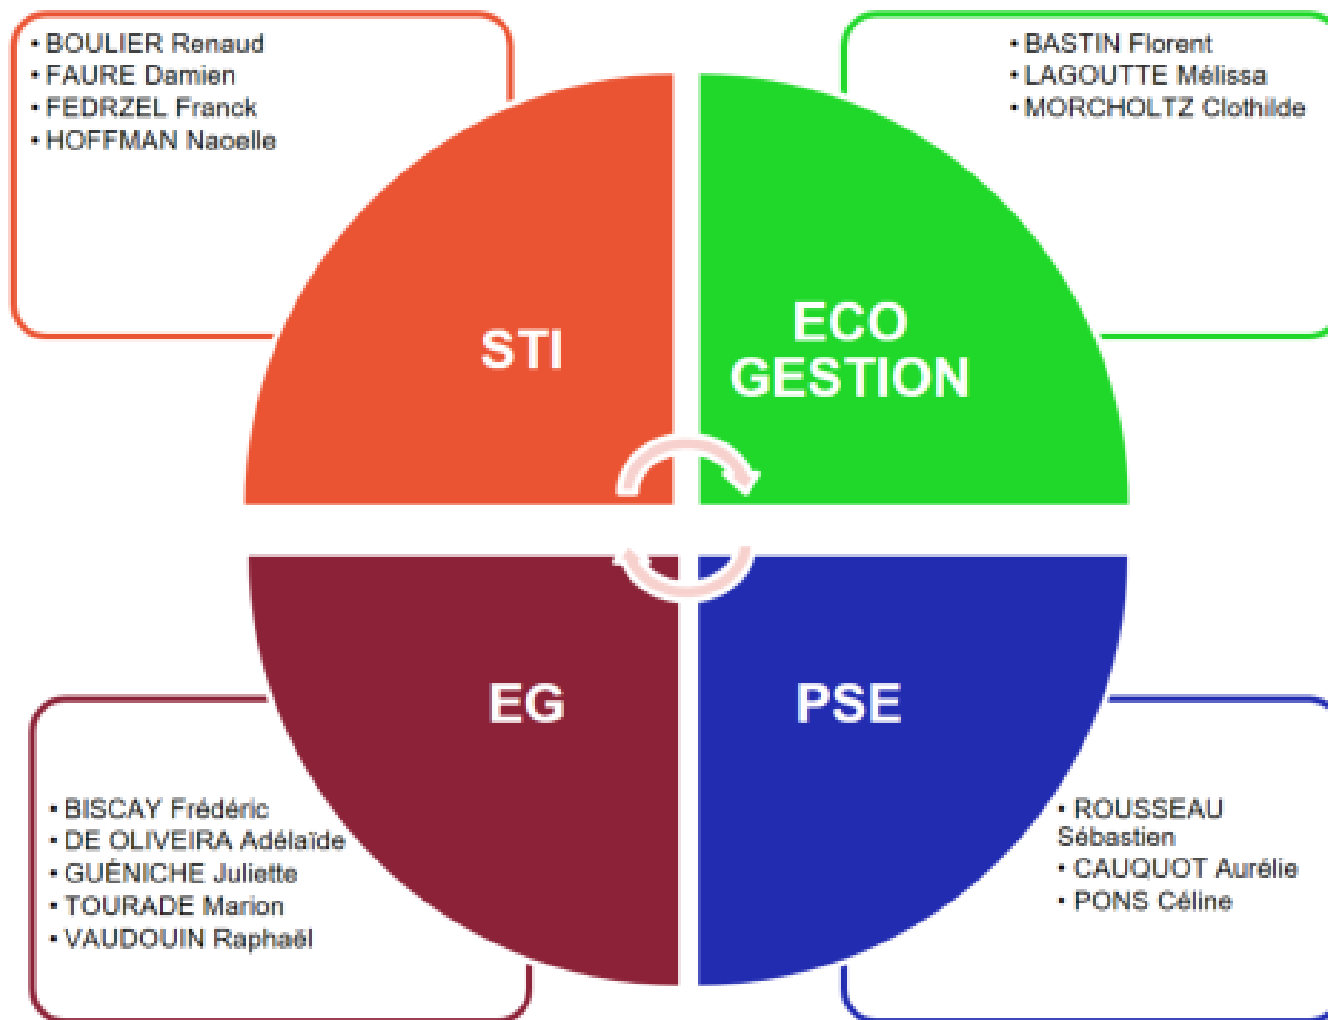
• BOULIER Renaud
• FAURE Damien
• FEDRZEL Franck
• HOFFMAN Naoelle

• BASTIN Florent
• LAGOUTTE Mélissa
• MORCHOLTZ Clothilde

STI

ECO GESTION

EG

PSE

• BISCAY Frédéric
• DE OLIVEIRA Adélaïde
• GUÉNICHE Juliette
• TOURADE Marion
• VAUDOUIN Raphaël

• ROUSSEAU Sébastien
• CAUQUOT Aurélie
• PONS Céline